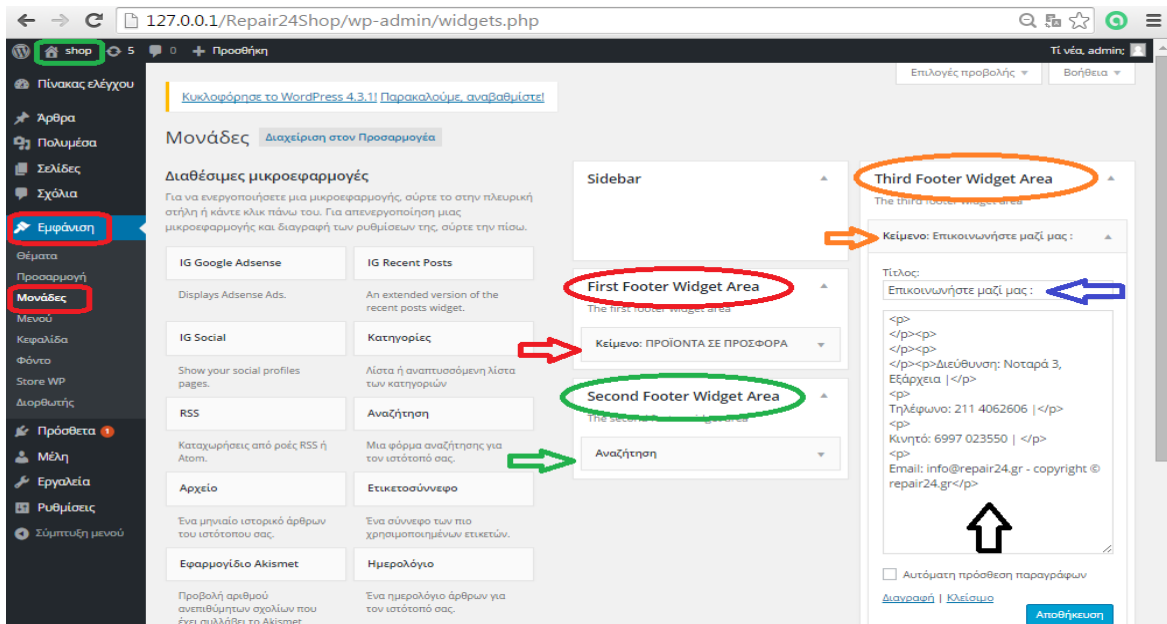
127.0.0.1/Repair24Shop/wp-admin/widgets.php

shop 5 0 + Προσθήκη Τι νέα, admin;

Πίνακας ελέγχου
Άρθρα
Πολυμέσα
Σελίδες
Σχόλια
Εμφάνιση
Θέματα
Προσαρμογή
Μονάδες
Μενού
Κεφαλίδα
Φόντο
Store WP
Διορθωτής
Πρόσθετα 1
Μέλη
Εργαλεία
Ρυθμίσεις
Σύμπτυξη μενού

Επιλογές προβολής ▾ Βοήθεια ▾

Κυκλοφόρησε το WordPress 4.3.1! Παρακαλούμε, αναβαθμίστε!

Μονάδες Διαχείριση στον Προσαρμογέα

Διαθέσιμες μικροεφαρμογές

Για να ενεργοποιήσετε μια μικροεφαρμογή, σύρτε το στην πλευρική στήλη ή κάντε κλικ πάνω του. Για απενεργοποίηση μιας μικροεφαρμογής και διαγραφή των ρυθμίσεων της, σύρτε την πίσω.

IG Google Adsense
Displays Adsense Ads.
IG Recent Posts
An extended version of the recent posts widget.
IG Social
Show your social profiles pages.
Κατηγορίες
Λίστα ή αναπτυσσόμενη λίστα των κατηγοριών
RSS
Καταχωρήσεις από ροές RSS ή Atom.
Αναζήτηση
Μια φόρμα αναζήτησης για τον ιστότοπό σας.
Αρχείο
Ένα μηνιαίο ιστορικό άρθρων του ιστότοπου σας.
Ετικετοσύννεφο
Ένα σύννεφο των πιο χρησιμοποιημένων ετικετών.
Εφαρμογίδιο Akismet
Προβολή αριθμού ανεπιθύμητων σχολίων που έχει συλλάβει το Akismet
Ημερολόγιο
Ένα ημερολόγιο άρθρων για τον ιστότοπό σας.

Sidebar

First Footer Widget Area
The first footer widget area
Κείμενο: ΠΡΟΪΟΝΤΑ ΣΕ ΠΡΟΣΦΟΡΑ

Second Footer Widget Area
The second footer widget area
Αναζήτηση

Third Footer Widget Area
The third footer widget area
Κείμενο: Επικοινωνήστε μαζί μας :
Τίτλος:
Επικοινωνήστε μαζί μας :
<p>
</p><p>
</p><p>
</p><p>Διεύθυνση: Νοταρά 3, Εξάρχεια |</p>
<p>
Τηλέφωνο: 211 4062606 |</p>
<p>
Κινητό: 6997 023550 | </p>
<p>
Email: info@repair24.gr - copyright © repair24.gr</p>

Αυτόματη πρόσθεση παραγράφων
Διαγραφή | Κλείσιμο
Αποθήκευση